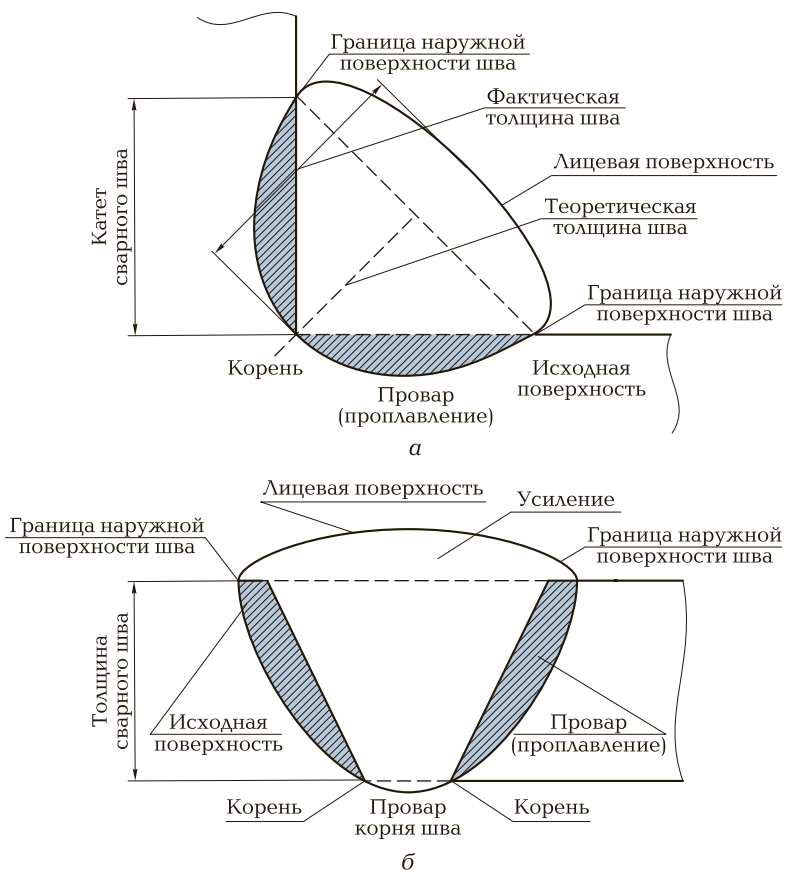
Граница наружной поверхности шва

Фактическая толщина шва

Лицевая поверхность

Теоретическая толщина шва

Катет сварного шва

Граница наружной поверхности шва

Корень

Провар (проплавление)

Исходная поверхность

а

Лицевая поверхность

Усиление

Граница наружной поверхности шва

Граница наружной поверхности шва

Толщина сварного шва

Исходная поверхность

Провар (проплавление)

Корень

Провар корня шва

Корень

б